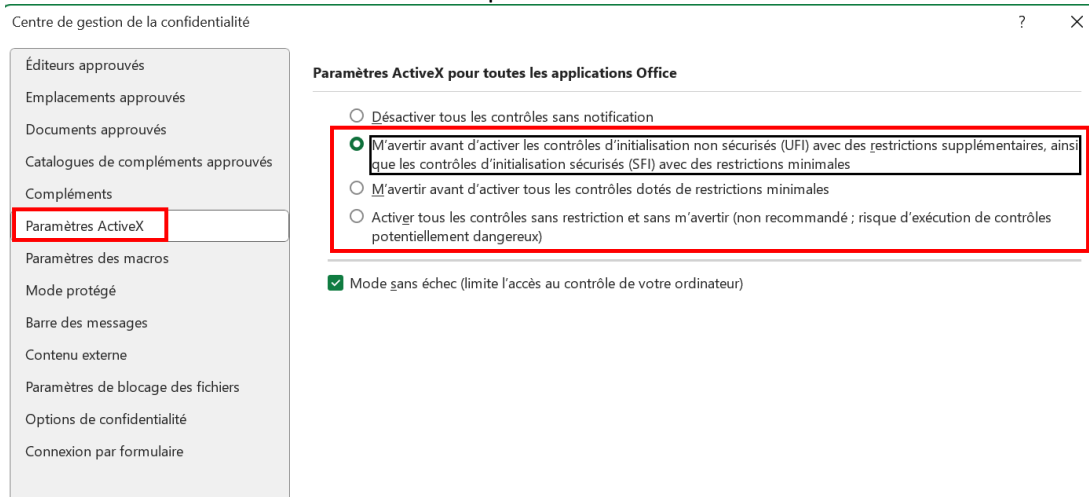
Centre de gestion de la confidentialité

?

×

Éditeurs approuvés

Emplacements approuvés

Documents approuvés

Catalogues de compléments approuvés

Compléments

Paramètres ActiveX

Paramètres des macros

Mode protégé

Barre des messages

Contenu externe

Paramètres de blocage des fichiers

Options de confidentialité

Connexion par formulaire

Paramètres ActiveX pour toutes les applications Office

Désactiver tous les contrôles sans notification

M'avertir avant d'activer les contrôles d'initialisation non sécurisés (UFI) avec des restrictions supplémentaires, ainsi que les contrôles d'initialisation sécurisés (SFI) avec des restrictions minimales

M'avertir avant d'activer tous les contrôles dotés de restrictions minimales

Activer tous les contrôles sans restriction et sans m'avertir (non recommandé ; risque d'exécution de contrôles potentiellement dangereux)

Mode sans échec (limite l'accès au contrôle de votre ordinateur)